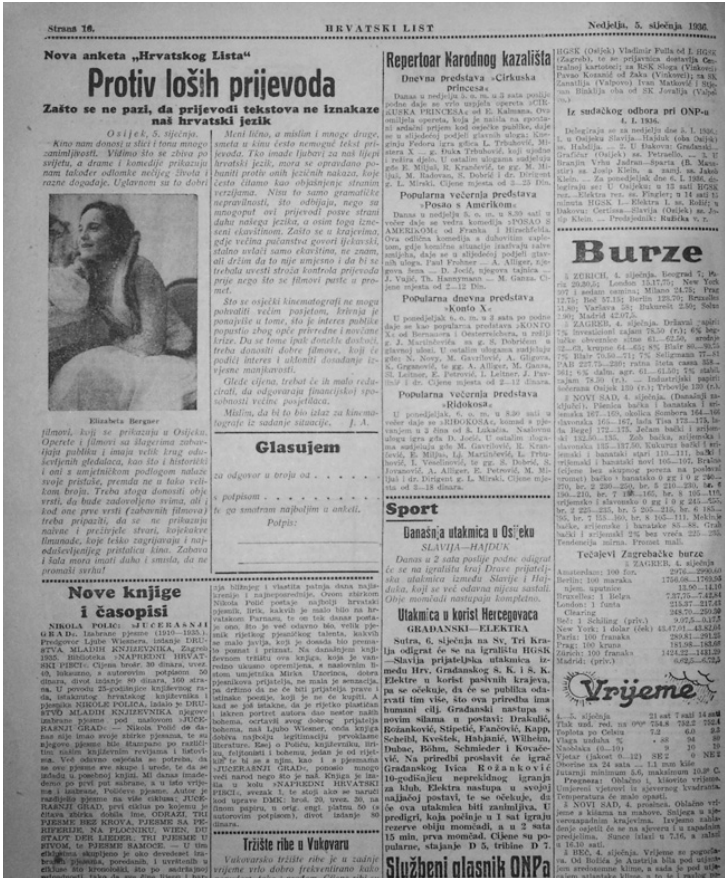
Strana 16. HRVATSKI LIST Nedjelja, 5. siječnja 1936.

Nova anketa „Hrvatskog Lista"

Protiv loših prijevoda

Zašto se ne pazi, da prijevodi tekstova ne iznakaze naš hrvatski jezik

Osijek, 5. siječnja.

Kino nam donosi u slici i tonu mnogo zanimljivosti. Vidimo što se zbiva po svijetu, a drame i komedije prikazuju nam također odlomke nečijeg života i razne događaje. Uglavnom su to dobri

Meni lično, a mislim i mnoge druge, smeta u kinu često nemogući tekst prijevoda. Tko imade sluha za naš lijepi hrvatski jezik, mora se zgražati pa bunili protiv onih jezičnih nakaza, koje često čitamo kao objašnjenje stranog razgovora. Nisu to samo gramatičke nepravilnosti, što odbijaju, nego su mnogobrojni loši prijevodi posve stranih duhu našega jezika, a osim toga izražavaju smiješnosti. Zašto se u krajevima, gdje većina pučanstva govori čakavski, stalno uvlači samo ekavština, ne znam, ali držim da to nije umjesno i da bi se trebala uvesti stroga kontrola prijevoda prije nego što se filmovi puste u promet.

Što se osječki kinematografi ne mogu pohvaliti većim razumijevanjem, kriterija je posljedica i tome, što je interes publike popustio zbog opće privredne i moralne krize. Da se toma ipak donekle doskoči, treba donositi dobre filmove, koji će podići interes i ukloniti dosadanje krivo shvaćene manjkavosti.

Glede cijena, trebat će ih malo reducirati, da odgovaraju financijskoj sposobnosti većine posjetitelja.

Mislim, da bi to bio izlaz za kinematografe iz sadanje situacije. J. A.

Elizabeta Bergner

filmovi, koji se prikazuju u Osijeku. Operete i filmovi sa šlagerima zabavljaju publiku i imaju velik krug oduševljenih gledalaca, kao što i historički i oni s umjetničkom podlogom nalaze svoje pristaše, premda ne u toko velikom broju. Treba stoga donositi obje vrsti, da bude zadovoljeno svima, ali i kod one prve vrsti (zabavnih filmova) treba pripaziti, da se ne prikazuju naivne i preživjele stvari, kojekakve filmovade, koje teško zagrijavaju i naj oduševljenije prijatelje kina. Zabava i šala mora imati duha i smisla, da ne pramaši svrhu!

Glasujem

za odgovor a broja od

potpisom

te ga smatram najboljim u anketi.
Potpis:

Nove knjige i časopisi

NIKOLA POLIĆ: „JUČERAŠNJI GRAD". Izabrane pjesme (1910—1935.). Predgovor: Ljubo Wiesner, izdanje DRUŠTVA MLADIH KNJIŽEVNIKA, Zagreb 1935. Biblioteka „NAPREDNI HRVATSKI PISCI". Cijena broš. 30 dinara, uvez. 40, luksuzno, s autorovim potpisom 50 dinara, dvoj izdanje 80 dinara, 100 stranica. U pravdu 25-godišnjice književnog rada, izdavanjem hrvatskog književnika i pjesnika NIKOLE POLIĆA, izdalo je DRUŠTVO MLADIH KNJIŽEVNIKA njegove izabrane pjesme pod naslovom „JUČERAŠNJI GRAD". Nikola Polić da danas nije dao svoje zbirke pjesama, te su njegove pjesme bile štampane po različitim našim književnim revijama i listovima. Već odavno očekuju se potrebe, da se ovaj pjesnik u svoju zbirku, te se tu nadaju u posebnoj knjizi. Mi danas imademo po prvi put ostvareno, a u isto vrijeme i izabrane, Polićeve pjesme. Autor je razdijelio pjesme na više cikluse: JUČERAŠNJI GRAD, prvi ciklus po kojemu i čitava zbirka dobila ime, ODRAZI, TRI PJESME BEZ KRAJA, PJESME SA PERIFERIJE, NA PLOČNIKU, WIEN, DUSTAJT DEN LIEDER, TRI PJESME TIHOVOM, te PJESME SAMOĆE. — U tim ciklusima njegove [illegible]

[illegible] i vlastitu potrebu duha najizrazitije i najneposrednije. Osim stalnog Nikola Polić postao najbolji hrvatski pjesnik, lirik, kakvih je malo bilo na hrvatskom Parnasu, te on tek danas postao, da je već odavno bio, veliki pjesnik riječkog pjesničkog talenta, koji ne mogu čitati kao prvi put. Da se u ovoj knjizi ukratko da... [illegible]

Tržište ribe u Vukovaru

Vukovarsko tržište ribe je u zadnje vrijeme vrlo dobro frekventirano kako

Repertoar Narodnog kazališta

Dnevna predstava „Cirkuska princesa"

Danas u nedjelju 5. o. m. u 3 sata poslije podne daje se vrlo uspjela opereta „CIRKUSKA PRINCESA" od E. Kalmana. Ova uspjela opereta, koju je našla na sporedu pri drugim predstavama je pod vodstvom... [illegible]

Popularna večernja predstava „Posao s Amerikom"

Danas u nedjelju 5. o. m. u 8.30 sati u večer daje se nova komedija „POSAO S AMERIKOM" od Franka i Hirschfelda. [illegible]

Popularna dnevna predstava „Konto X"

U ponedjeljak 6. o. m. u 3 sata po podne daje se kao popularna predstava „KONTO X" od Bernauera i Oesterreichera. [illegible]

Popularna večernja predstava „Ridokosa"

U ponedjeljak 6. o. m. u 8.30 sati u večer daje se „RIDOKOSA", komedija u tri čina. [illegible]

Sport

Današnja utakmica u Osijeku

SLAVIJA—HAJDUK

Danas u 2 sata po podne bit će odigrat će se na igralištu kod Drave prijateljska utakmica između Slavije i Hajduka, koji se već odavno nisu sastali. Obje momčadi nastupaju kompletne.

Utakmica u korist Hercegovaca

GRAĐANSKI—ELEKTRA

Sutra, 6. siječnja na Sv. Tri Kralja odigrat će se na igralištu HGSK „Slavija prijateljska utakmica između Hrv. Građanskog S. K.-i S. K. Elektre u korist pasivnih krajeva, pa se očekuje, da će se publika odazvati tim više, što ova priredba ima humani cilj. Građanski nastupa s novim slikama u postavi: Drakulić, Rotanković, Stipetić, Fančović, Kapp, Schebl, Kvaćek, Habjanić, Wilhelm, Dubac, Böhm, Schmieder i Kovačević. Na priredbi prodaje će igrači Građanskog Štefu Šimeta, kao 10-godišnjicu neprekidnog igranja za klub. Elektra nastupa u svojoj najjačoj postavi, te se očekuje, da će ova utakmica biti zanimljiva. U predigri, kaja počinje u 1 sat igraju rezerve objiju momčadi, a u 2 sata 15 min. prva momčad. Cijene su popularne, stajanje D 5, tribine D 7.

Službeni glasnik ONPa

HGSK (Osijek) Vladimir Fulla... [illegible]

Iz sudačkog zbora pri ONP-u 4. I. 1936.

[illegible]

Burze

ZÜRICH, 4. siječnja. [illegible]

Tečajevi Zagrebačke burze

ZAGREB, 4. siječnja.

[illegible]

Vrijeme

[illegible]

NOVI SAD, 4. prosinca. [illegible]